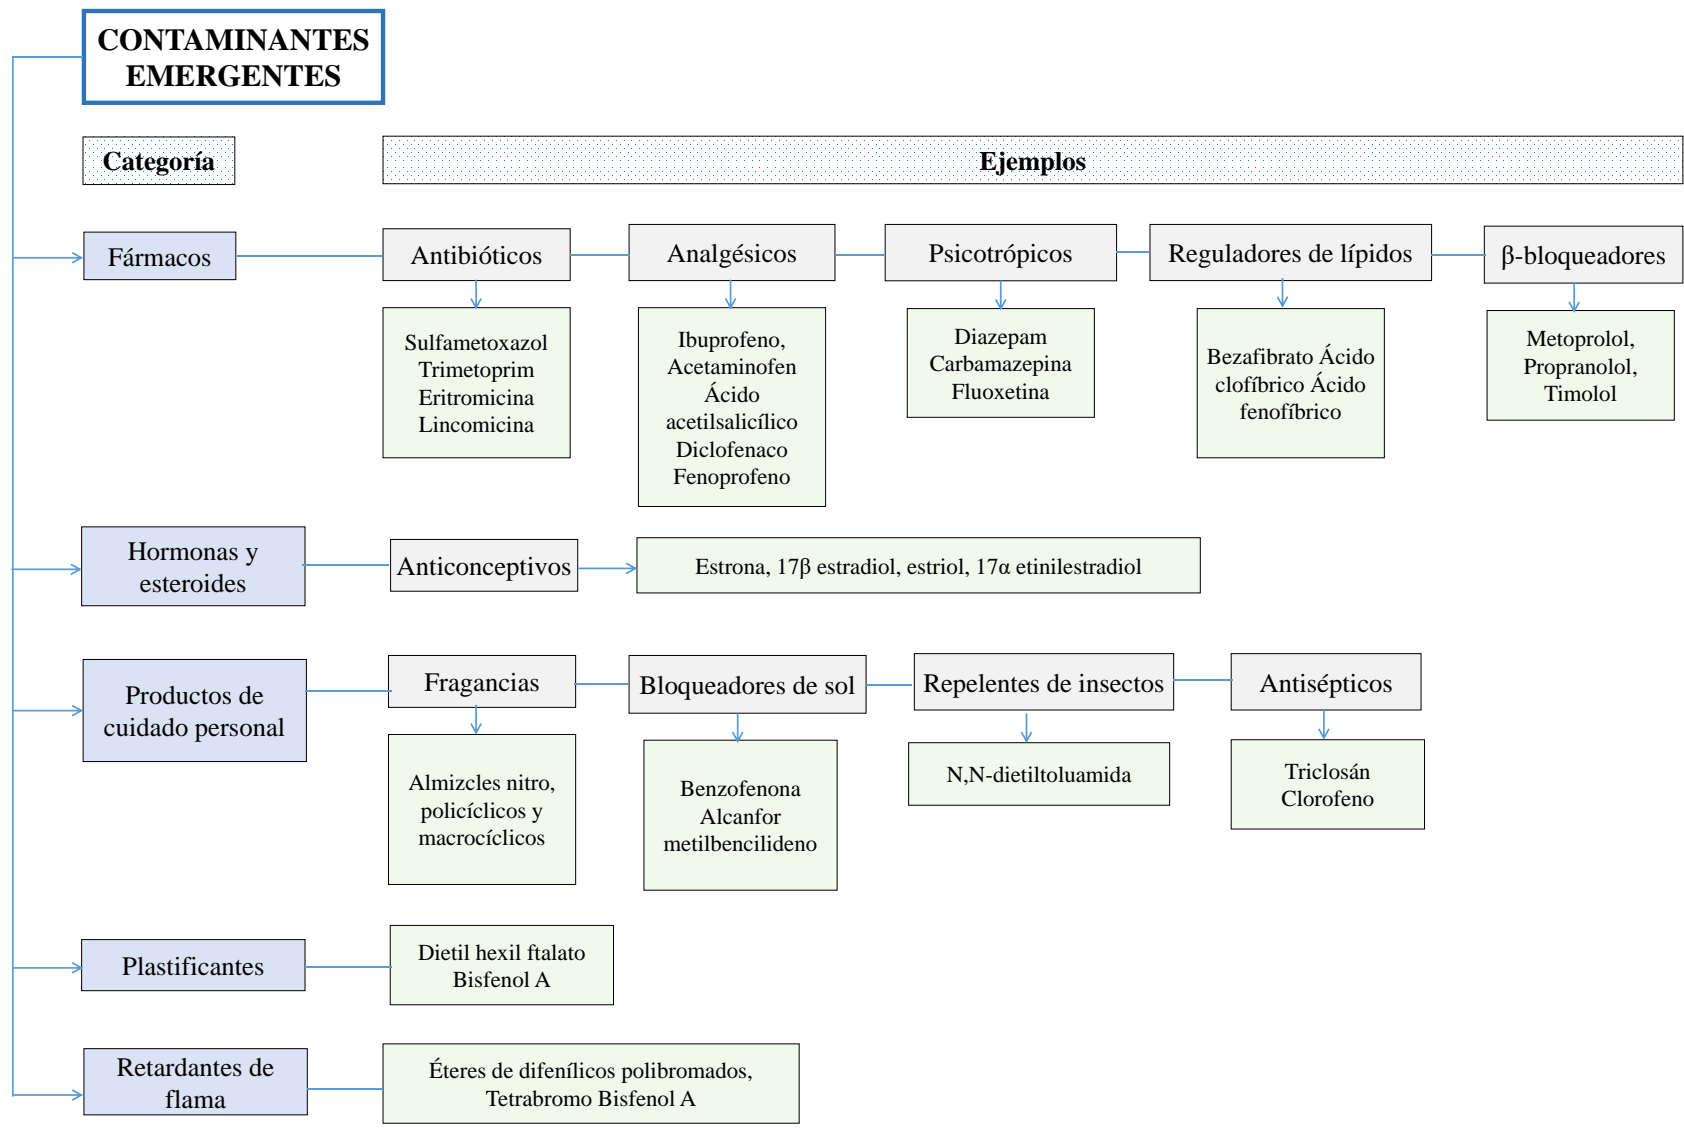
CONTAMINANTES EMERGENTES

Categoría

Ejemplos

Fármacos

Antibióticos

Sulfametoxazol
Trimetoprim
Eritromicina
Lincomicina

Analgésicos

Ibuprofeno,
Acetaminofen
Ácido acetilsalicílico
Diclofenaco
Fenoprofeno

Psicotrópicos

Diazepam
Carbamazepina
Fluoxetina

Reguladores de lípidos

Bezafibrato Ácido clofíbrico Ácido fenofíbrico

β-bloqueadores

Metoprolol,
Propranolol,
Timolol

Hormonas y esteroides

Anticonceptivos

Estrona, 17β estradiol, estriol, 17α etinilestradiol

Productos de cuidado personal

Fragancias

Almizcles nitro, policíclicos y macrocíclicos

Bloqueadores de sol

Benzofenona
Alcanfor
metilbencilideno

Repelentes de insectos

N,N-dietiltoluamida

Antisépticos

Triclosán
Clorofeno

Plastificantes

Dietil hexil ftalato
Bisfenol A

Retardantes de flama

Éteres de difenílicos polibromados,
Tetrabromo Bisfenol A